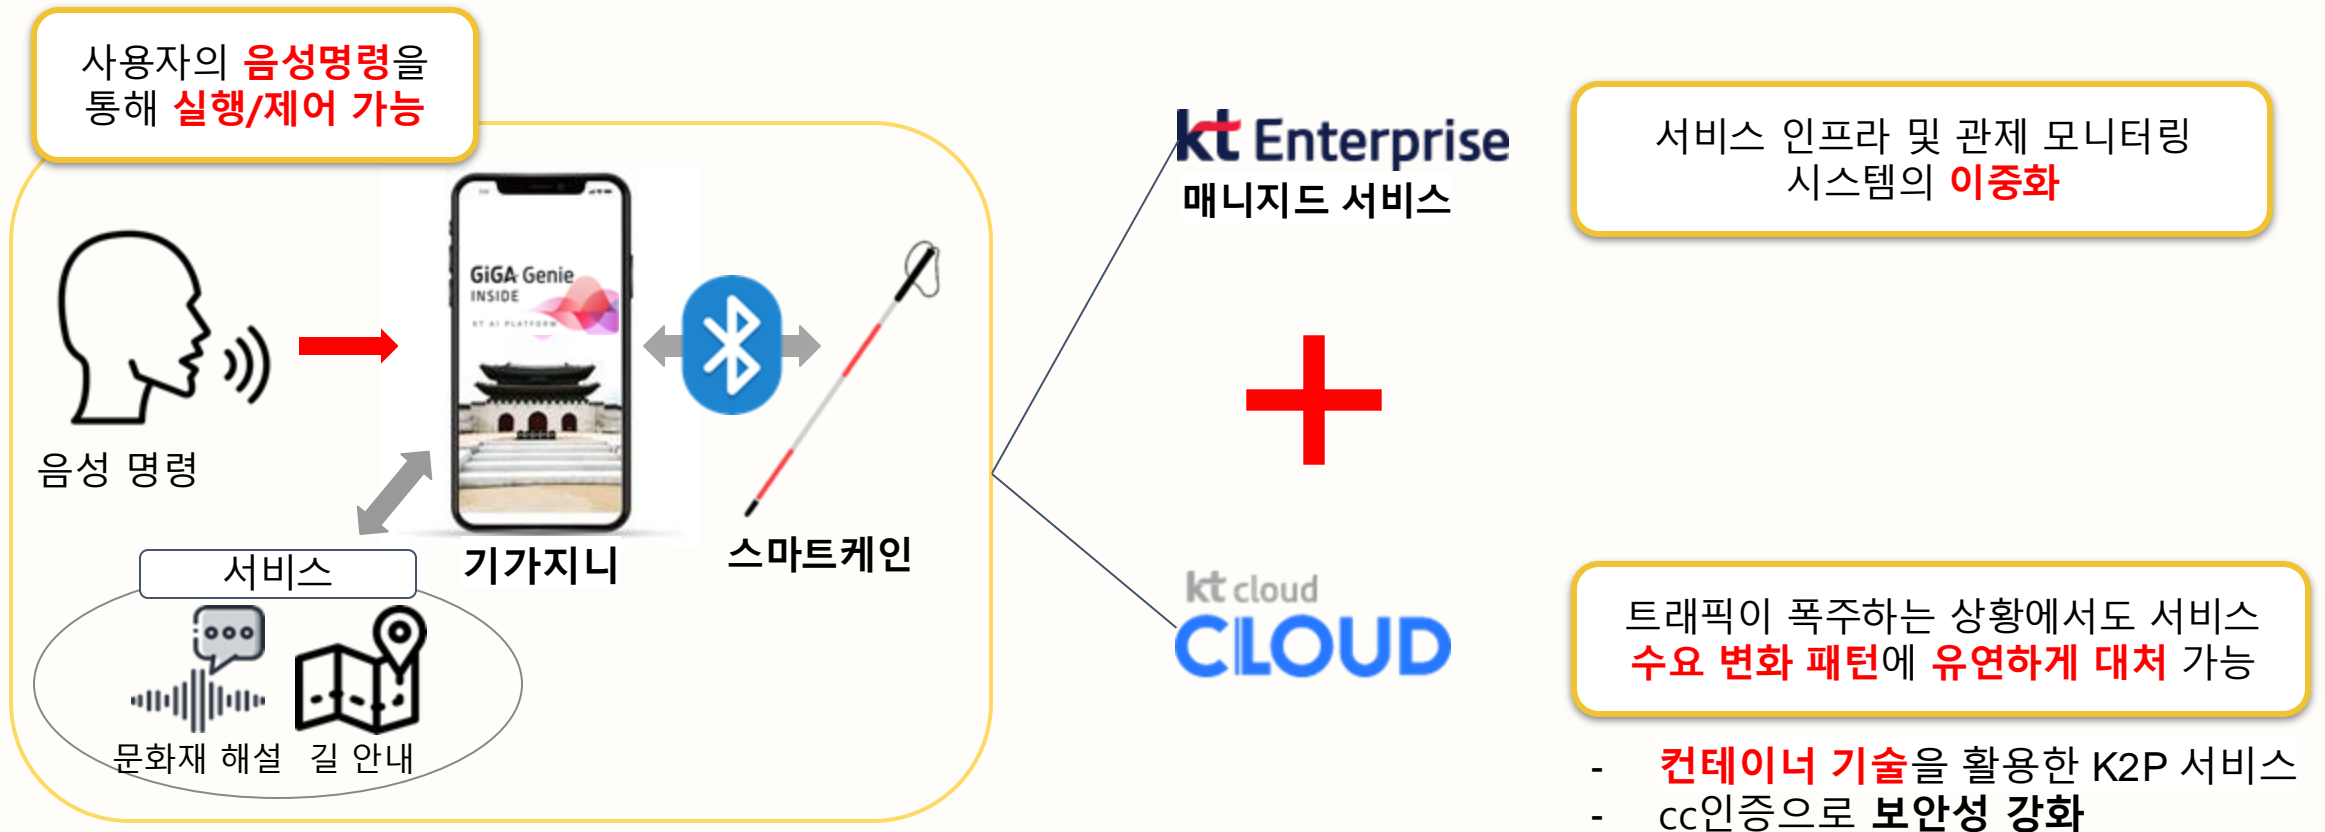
사용자의 음성명령을 통해 실행/제어 가능

음성 명령

GiGA Genie INSIDE

KT AI PLATFORM

기가지니

스마트케인

서비스

문화재 해설 길 안내

kt Enterprise 매니지드 서비스

서비스 인프라 및 관제 모니터링 시스템의 이중화

kt cloud CLOUD

트래픽이 폭주하는 상황에서도 서비스 수요 변화 패턴에 유연하게 대처 가능

- 컨테이너 기술을 활용한 K2P 서비스
- cc인증으로 보안성 강화